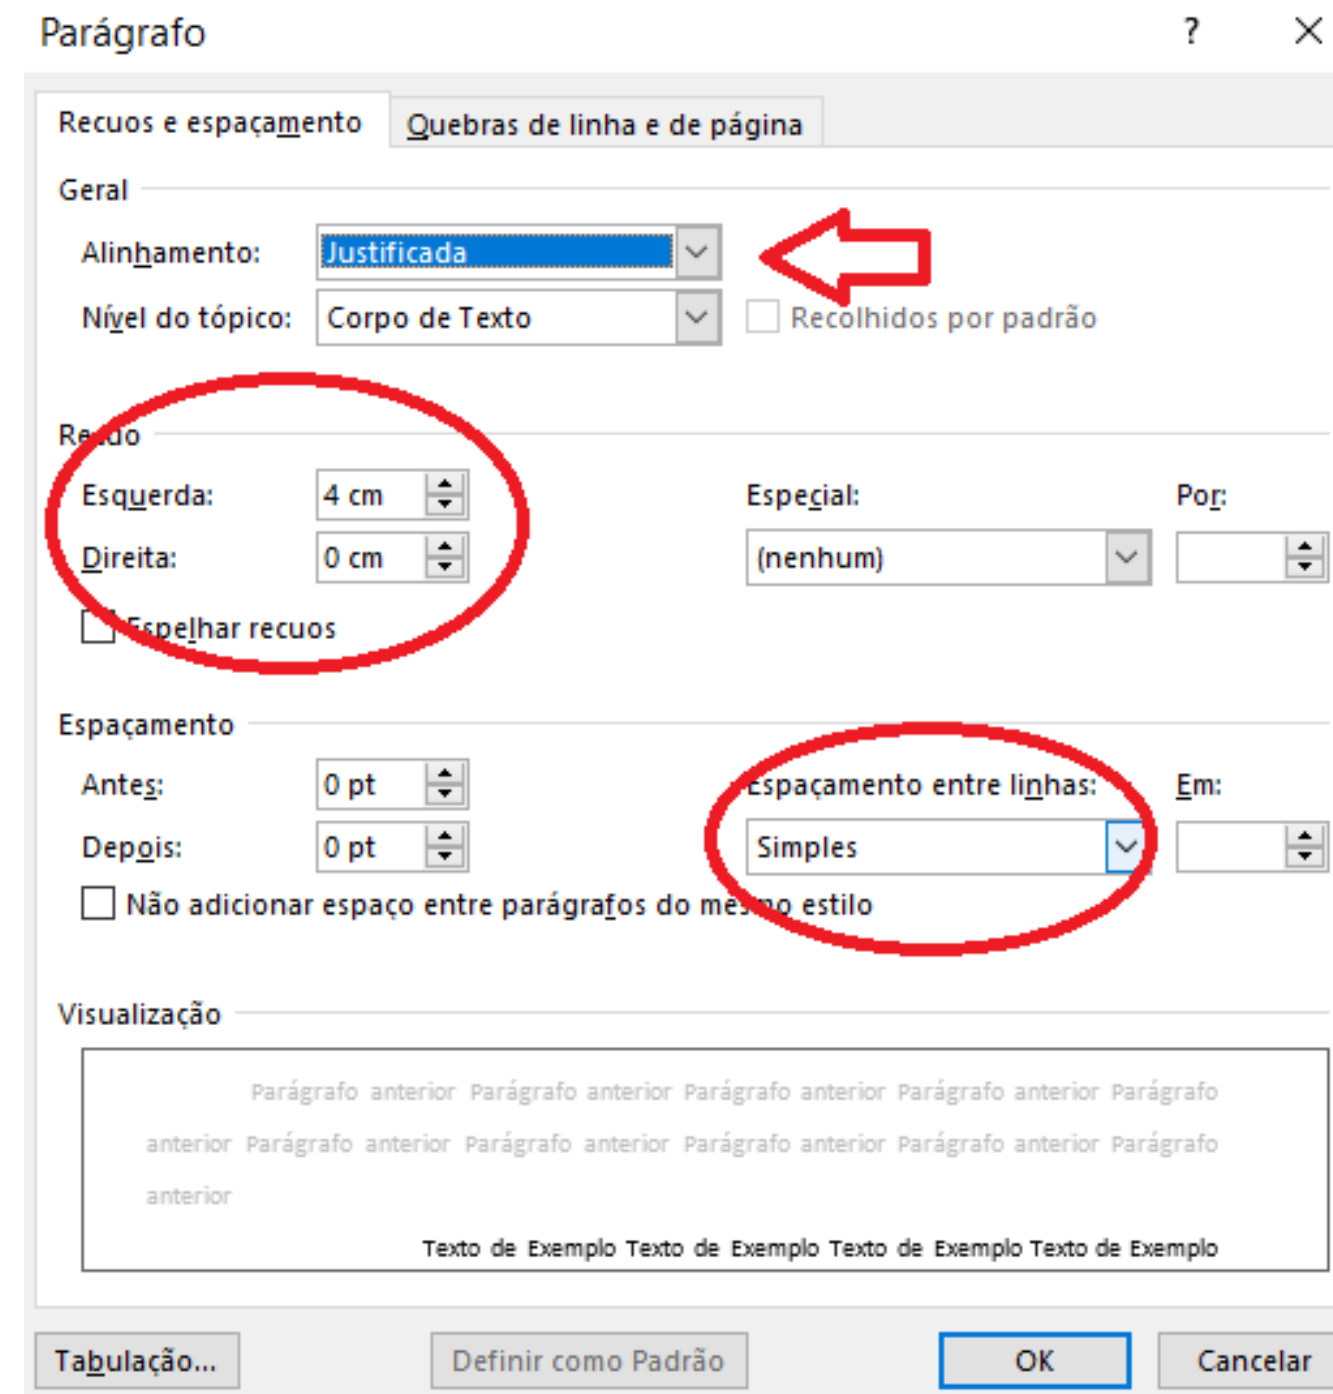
Parágrafo

?

Recuos e espaçamento

Quebras de linha e de página

Geral

Alinhamento: Justificada

Nível do tópico: Corpo de Texto

Recolhidos por padrão

Re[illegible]o

Esquerda: 4 cm

Direita: 0 cm

Especial:

(nenhum)

Por:

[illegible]spelhar recuos

Espaçamento

Antes: 0 pt

Depois: 0 pt

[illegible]spaçamento entre linhas:

Simples

Em:

Não adicionar espaço entre parágrafos do me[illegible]o estilo

Visualização

Parágrafo anterior Parágrafo anterior Parágrafo anterior Parágrafo anterior Parágrafo anterior Parágrafo anterior Parágrafo anterior Parágrafo anterior Parágrafo anterior Parágrafo anterior

Texto de Exemplo Texto de Exemplo Texto de Exemplo Texto de Exemplo

Tabulação...

Definir como Padrão

OK

Cancelar